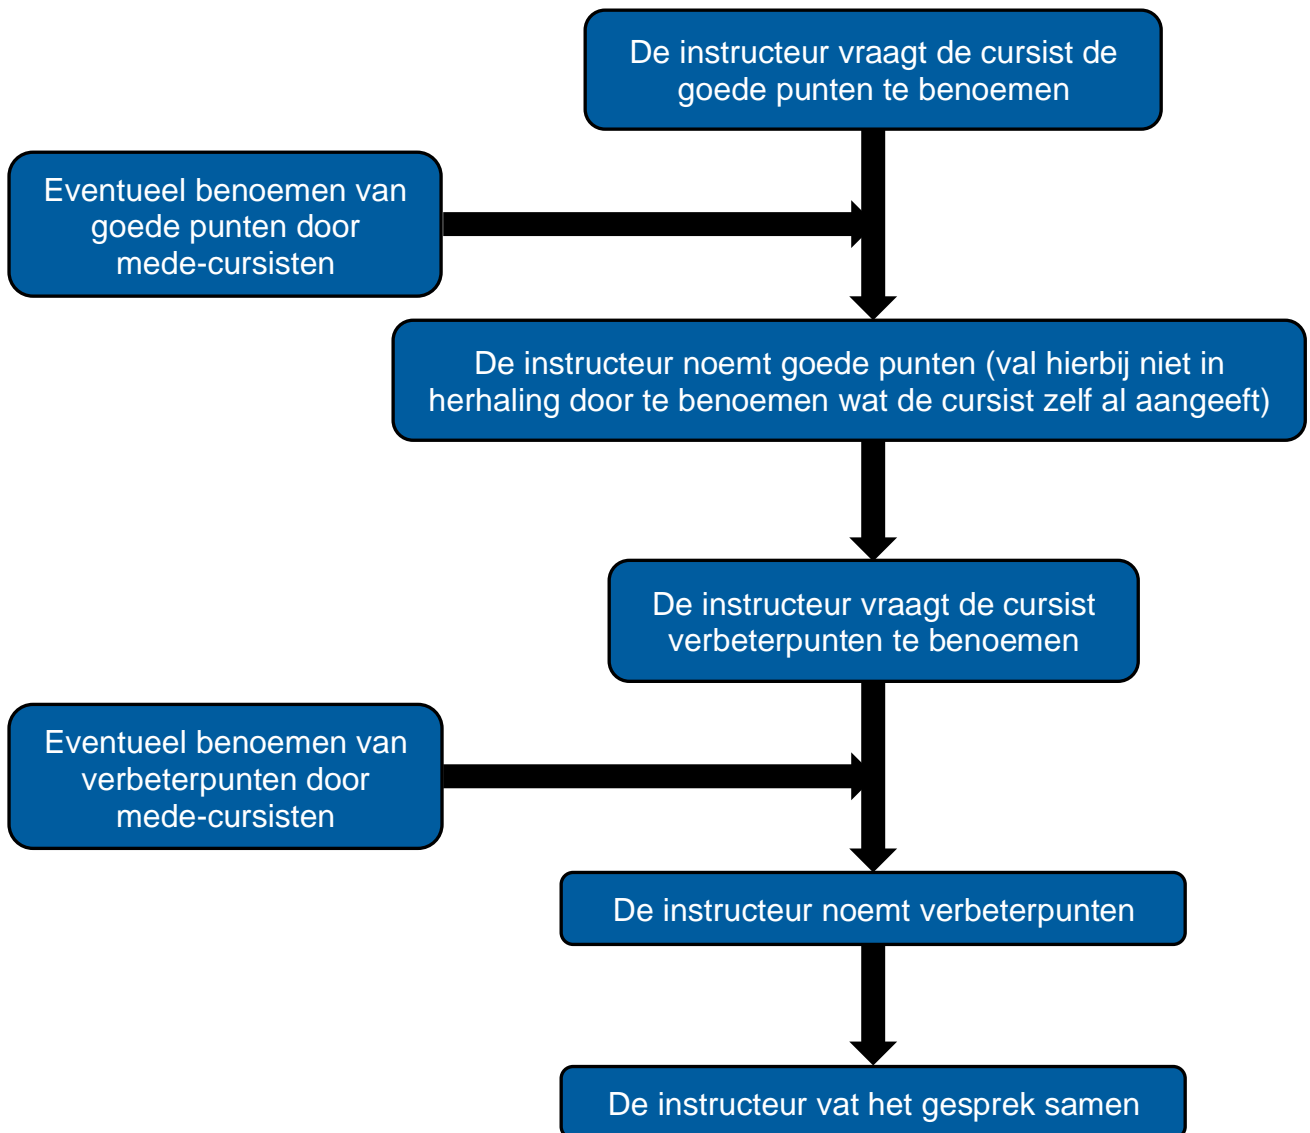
De instructeur vraagt de cursist de goede punten te benoemen

Eventueel benoemen van goede punten door mede-cursisten

De instructeur noemt goede punten (val hierbij niet in herhaling door te benoemen wat de cursist zelf al aangeeft)

De instructeur vraagt de cursist verbeterpunten te benoemen

Eventueel benoemen van verbeterpunten door mede-cursisten

De instructeur noemt verbeterpunten

De instructeur vat het gesprek samen